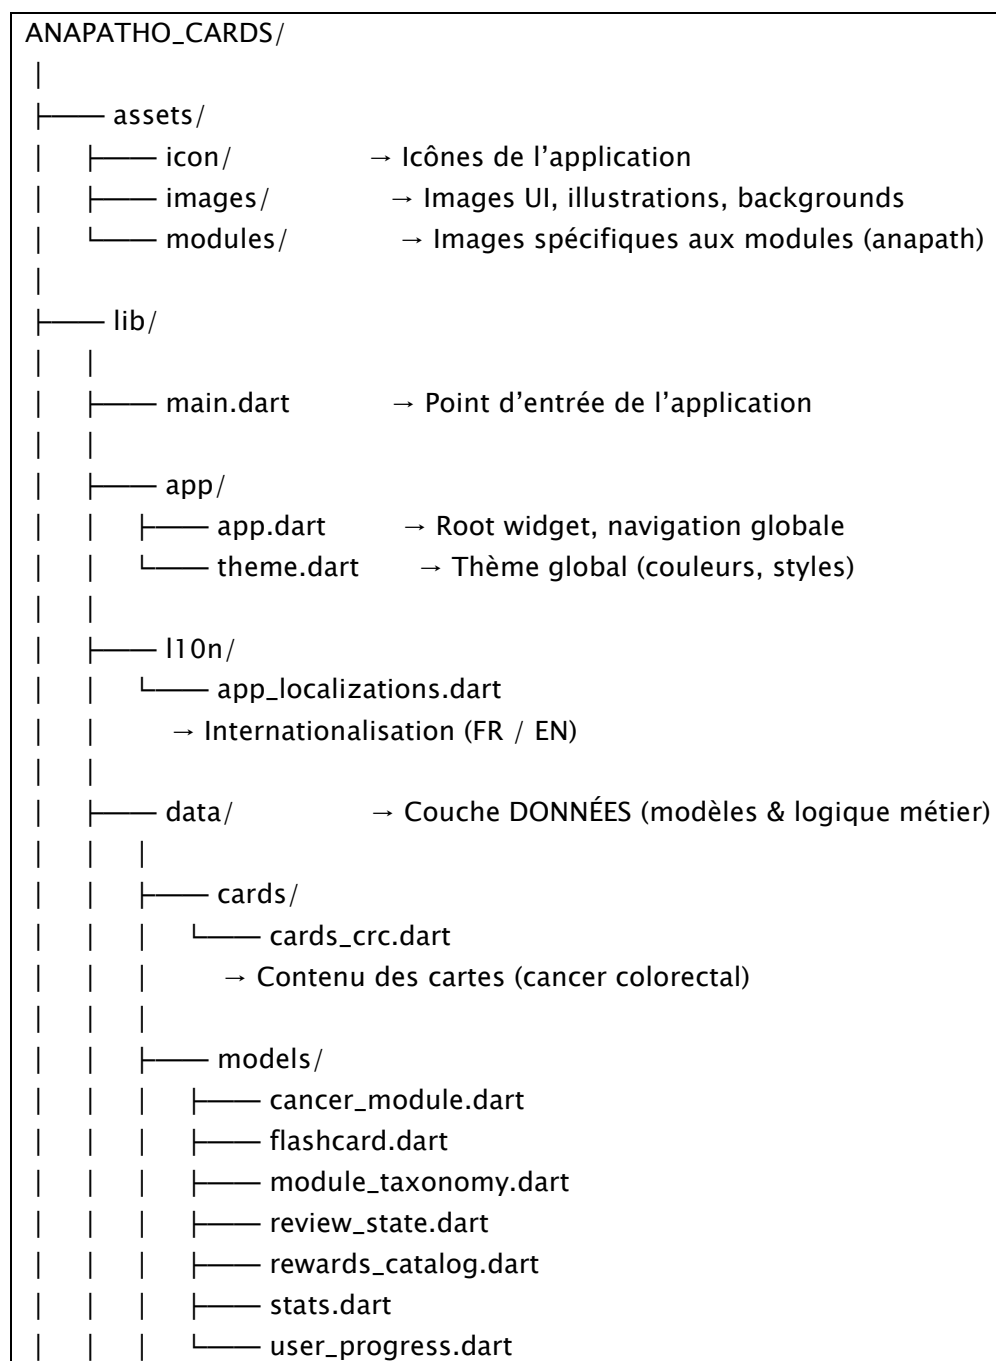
ANAPATHO_CARDS/
│
├── assets/
│ ├── icon/ → Icônes de l’application
│ ├── images/ → Images UI, illustrations, backgrounds
│ └── modules/ → Images spécifiques aux modules (anapath)
│
├── lib/
│ │
│ ├── main.dart → Point d’entrée de l’application
│ │
│ ├── app/
│ │ ├── app.dart → Root widget, navigation globale
│ │ └── theme.dart → Thème global (couleurs, styles)
│ │
│ ├── l10n/
│ │ └── app_localizations.dart
│ │ → Internationalisation (FR / EN)
│ │
│ ├── data/ → Couche DONNÉES (modèles & logique métier)
│ │ │
│ │ ├── cards/
│ │ │ └── cards_crc.dart
│ │ │ → Contenu des cartes (cancer colorectal)
│ │ │
│ │ ├── models/
│ │ │ ├── cancer_module.dart
│ │ │ ├── flashcard.dart
│ │ │ ├── module_taxonomy.dart
│ │ │ ├── review_state.dart
│ │ │ ├── rewards_catalog.dart
│ │ │ ├── stats.dart
│ │ │ └── user_progress.dart